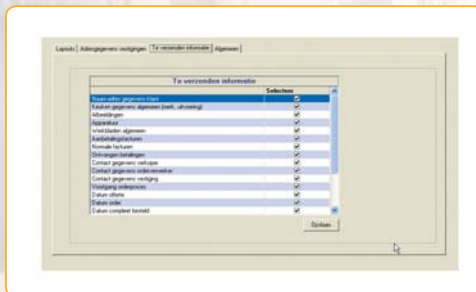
Layouts | Adresgegevens vestigingen | Te verzenden informatie | Algemeen

Te verzenden informatie

| | Selecteer |
|---|---|
| Naam en/of gegevens klant | ✔ |
| Keuken gegevens algemeen (merk, uitvoering) | ✔ |
| Afbeeldingen | ✔ |
| Apparatuur | ✔ |
| Werkbladen algemeen | ✔ |
| Aanbetalingsfacturen | ✔ |
| Normale facturen | ✔ |
| Ontvangen betalingen | ✔ |
| Contact gegevens verkoper | ✔ |
| Contact gegevens onderaannemer | ✔ |
| Contact gegevens vestiging | ✔ |
| Voortgang orderproces | ✔ |
| Datum offerte | ✔ |
| Datum order | ✔ |
| Datum compleet besteld | ✔ |

Opslaan